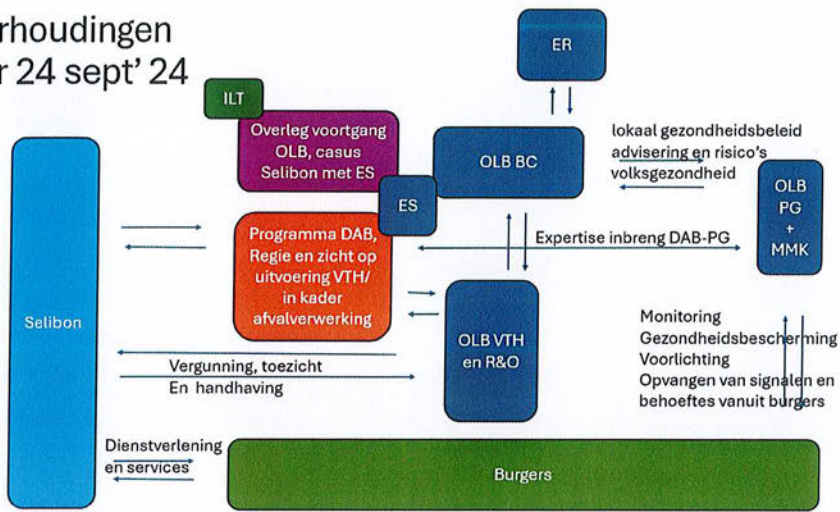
rhoudingen
r 24 sept' 24

ER

ILT

Overleg voortgang OLB, casus Selibon met ES

OLB BC

lokaal gezondheidsbeleid
advisering en risico's
volksgezondheid

OLB PG + MMK

ES

Selibon

Programma DAB, Regie en zicht op uitvoering VTH/ in kader afvalverwerking

Expertise inbreng DAB-PG

OLB VTH en R&O

Monitoring
Gezondheidsbescherming
Voorlichting
Opvangen van signalen en behoeftes vanuit burgers

Vergunning, toezicht
En handhaving

Dienstverlening en services

Burgers